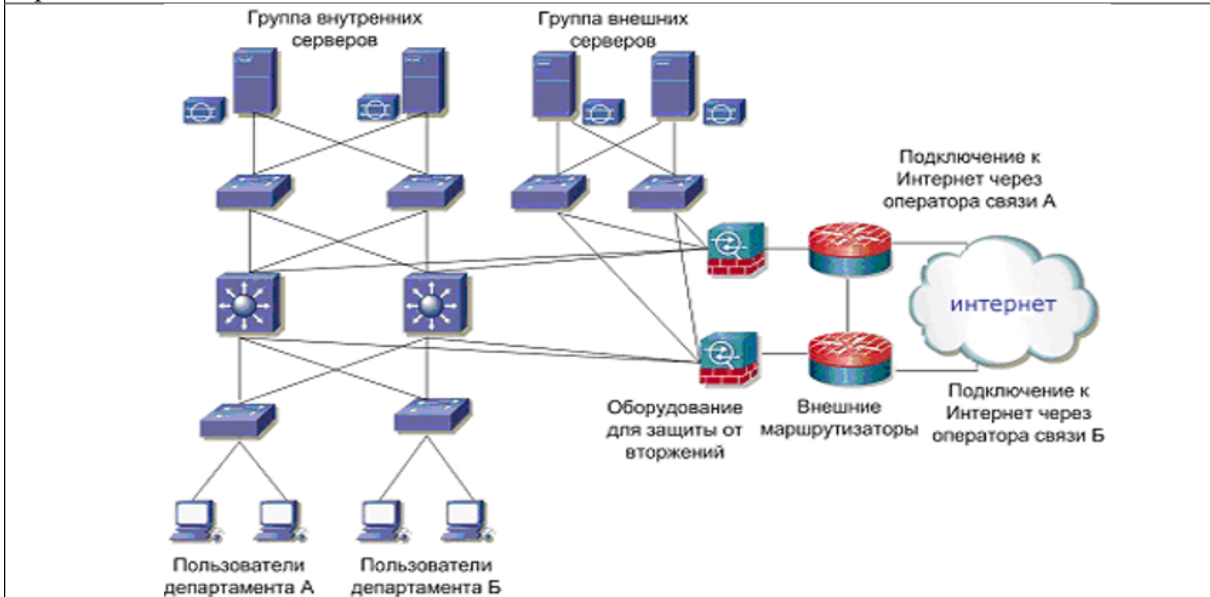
Группа внутренних серверов

Группа внешних серверов

Подключение к Интернет через оператора связи А

интернет

Подключение к Интернет через оператора связи Б

Оборудование для защиты от вторжений

Внешние маршрутизаторы

Пользователи департамента А

Пользователи департамента Б